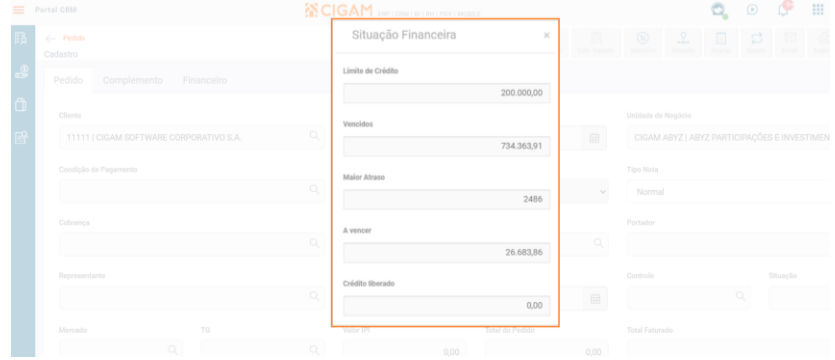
Portal CRM

CIGAM ERP | CRM | BI | RH | PDV | MOBILE

← Pedido
Cadastro

Pedido Complemento Financeiro

Situação Financeira ×

Limite de Crédito
200.000,00

Vencidos
734.363,91

Maior Atraso
2486

A vencer
26.683,86

Crédito liberado
0,00

Cliente
11111 | CIGAM SOFTWARE CORPORATIVO S.A.

Unidade de Negócio
CIGAM ABYZ | ABYZ PARTICIPAÇÕES E INVESTIMEN

Condição de Pagamento

Tipo Nota
Normal

Cobrança

Portador

Representante

Controle

Situação

Mercado

TG

Valor IPI
0,00

Total do Pedido
0,00

Total Faturado